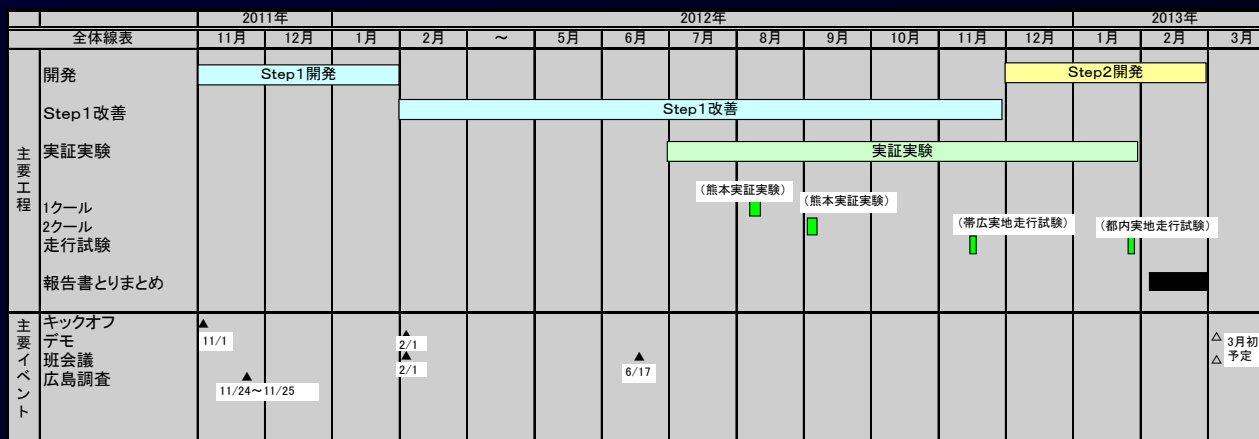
| | | 2011年 | | 2012年 | | | | | | | | | | | 2013年 | | |
|---|---|---|---|---|---|---|---|---|---|---|---|---|---|---|---|---|---|
| | 全体線表 | 11月 | 12月 | 1月 | 2月 | ～ | 5月 | 6月 | 7月 | 8月 | 9月 | 10月 | 11月 | 12月 | 1月 | 2月 | 3月 |
| 主要工程 | 開発 | Step1開発 | | | | | | | | | | | | Step2開発 | | | |
| | Step1改善 | | | | Step1改善 | | | | | | | | | | | | |
| | 実証実験 | | | | | | | | 実証実験 | | | | | | | | |
| | 1クール | | | | | | | | | (熊本実証実験) | | | | | | | |
| | 2クール | | | | | | | | | | (熊本実証実験) | | | | | | |
| | 走行試験 | | | | | | | | | | | | (帯広実地走行試験) | | (都内実地走行試験) | | |
| | 報告書とりまとめ | | | | | | | | | | | | | | | | |
| 主要イベント | キックオフ | ▲ 11/1 | | | | | | | | | | | | | | | |
| | デモ | | | | ▲ 2/1 | | | | | | | | | | | | △ 3月初 |
| | 班会議 | | | | ▲ 2/1 | | | ▲ 6/17 | | | | | | | | | △ 予定 |
| | 広島調査 | ▲ 11/24～11/25 | | | | | | | | | | | | | | | |